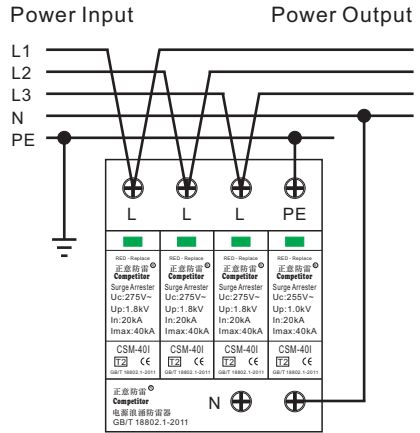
Power Input

Power Output

L1
L2
L3
N
PE

L L L PE

RED - Replace
正意防雷®
Competitor
Surge Arrester
Uc:275V~
Up:1.8kV
In:20kA
Imax:40kA
CSM-40I
T2 CE
GB/T 18802.1-2011

RED - Replace
正意防雷®
Competitor
Surge Arrester
Uc:275V~
Up:1.8kV
In:20kA
Imax:40kA
CSM-40I
T2 CE
GB/T 18802.1-2011

RED - Replace
正意防雷®
Competitor
Surge Arrester
Uc:275V~
Up:1.8kV
In:20kA
Imax:40kA
CSM-40I
T2 CE
GB/T 18802.1-2011

RED - Replace
正意防雷®
Competitor
Surge Arrester
Uc:255V~
Up:1.0kV
In:20kA
Imax:40kA
CSM-40I
T2 CE
GB/T 18802.1-2011

正意防雷®
Competitor
电源浪涌防雷器
GB/T 18802.1-2011

N